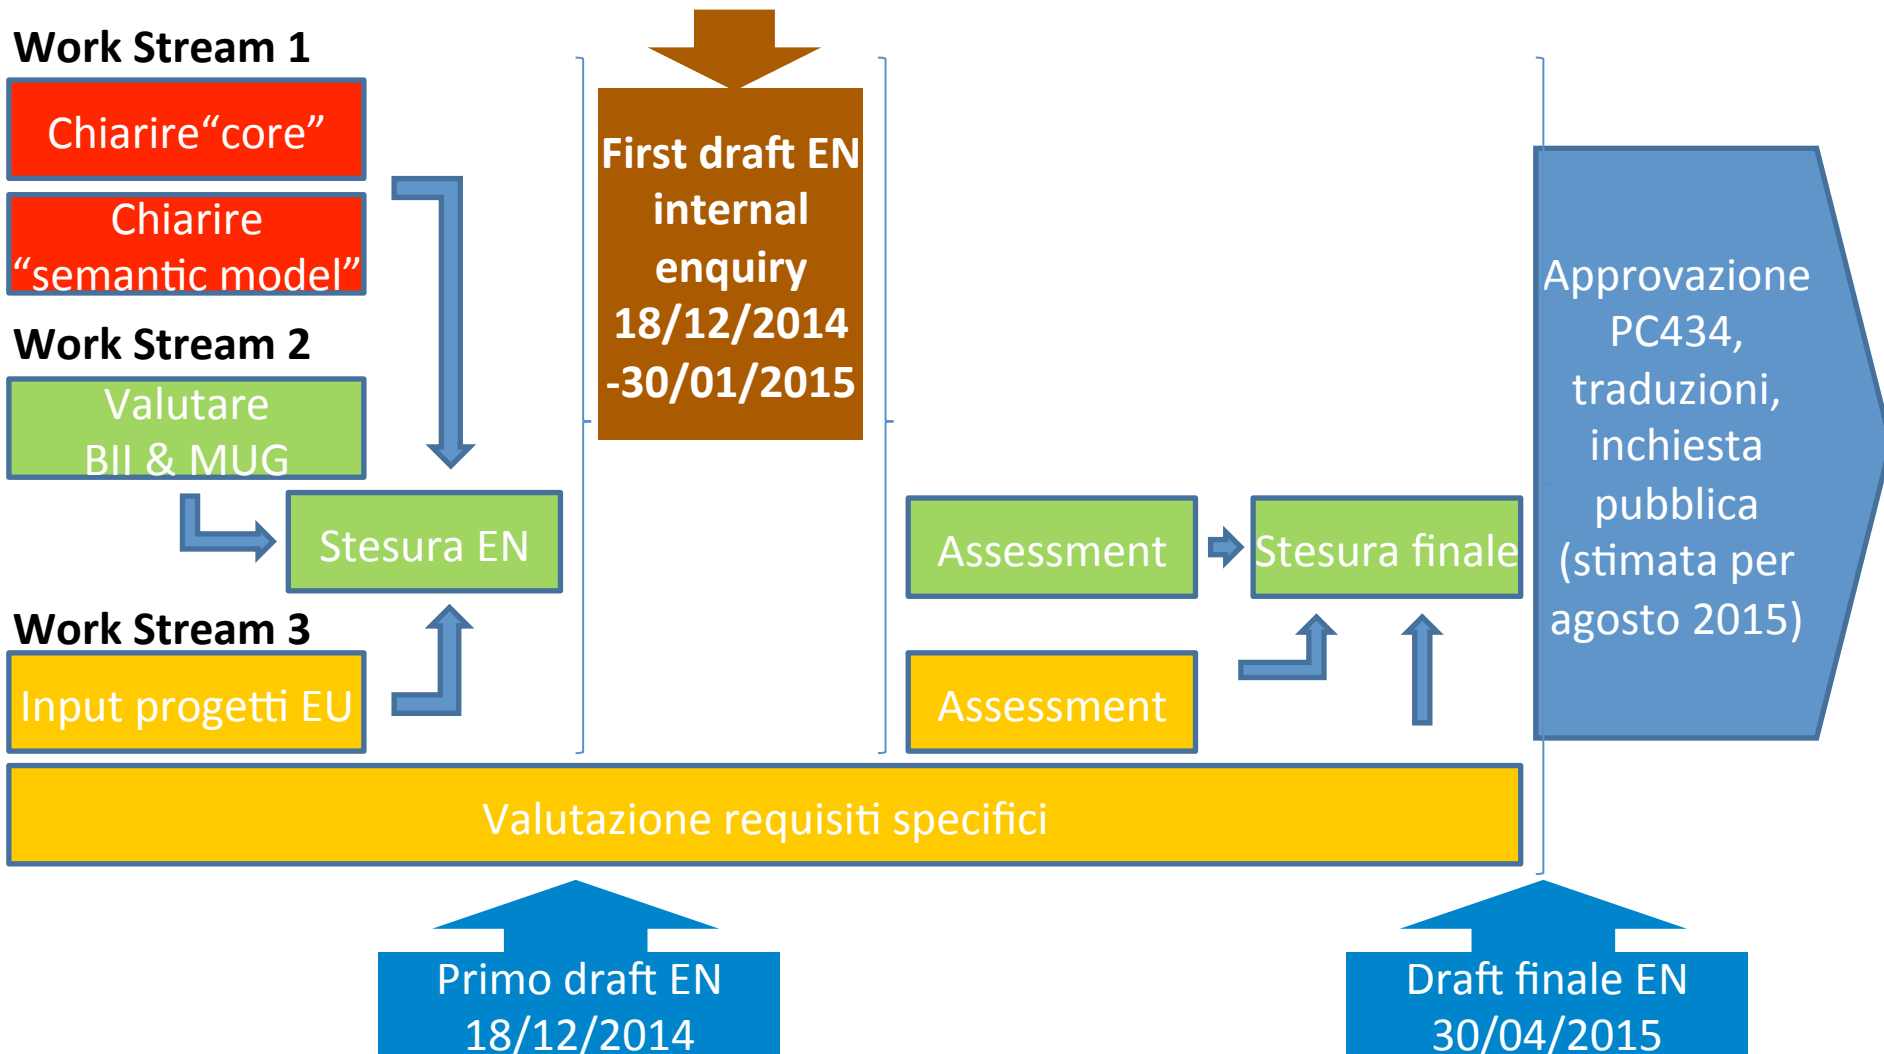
Work Stream 1

Chiarire“core”

Chiarire “semantic model”

Work Stream 2

Valutare BII & MUG

Stesura EN

Work Stream 3

Input progetti EU

First draft EN internal enquiry 18/12/2014 -30/01/2015

Assessment

Stesura finale

Assessment

Approvazione PC434, traduzioni, inchiesta pubblica (stimata per agosto 2015)

Valutazione requisiti specifici

Primo draft EN 18/12/2014

Draft finale EN 30/04/2015